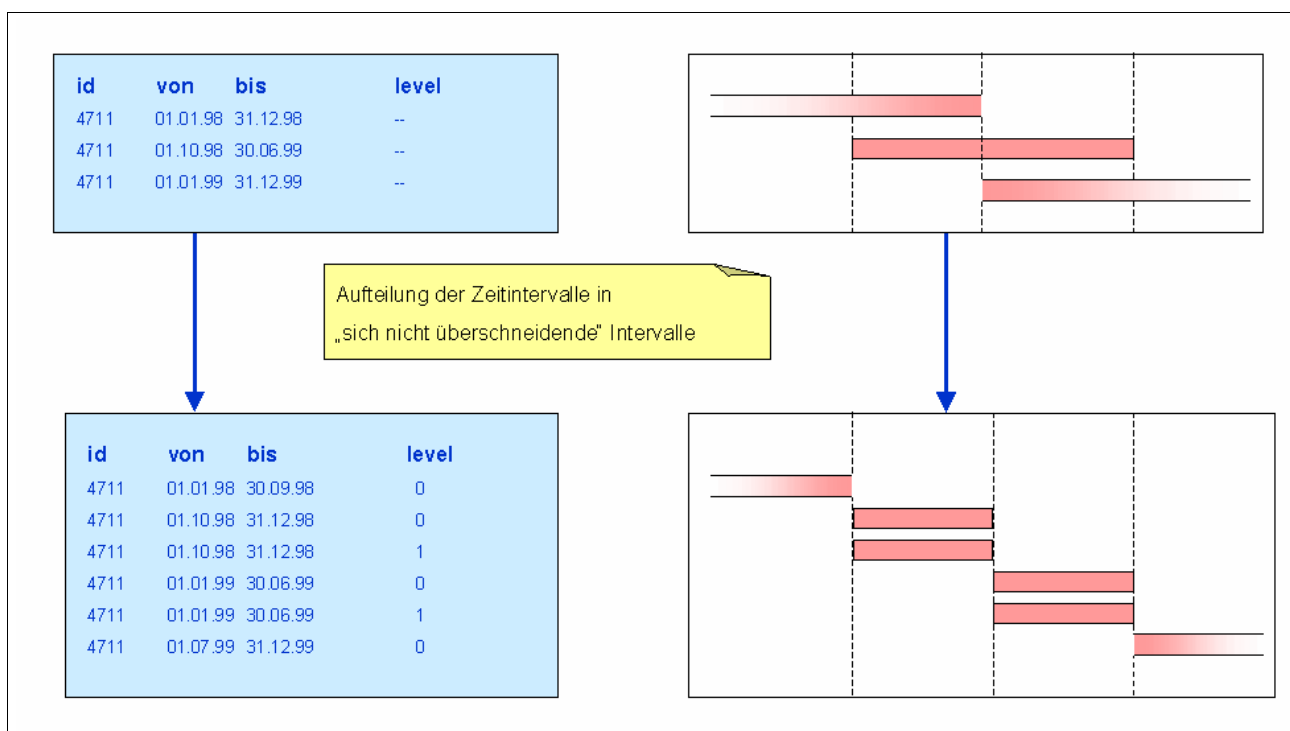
| id | von | bis | level |
|---|---|---|---|
| 4711 | 01.01.98 | 31.12.98 | -- |
| 4711 | 01.10.98 | 30.06.99 | -- |
| 4711 | 01.01.99 | 31.12.99 | -- |

Aufteilung der Zeitintervalle in „sich nicht überschneidende" Intervalle

| id | von | bis | level |
|---|---|---|---|
| 4711 | 01.01.98 | 30.09.98 | 0 |
| 4711 | 01.10.98 | 31.12.98 | 0 |
| 4711 | 01.10.98 | 31.12.98 | 1 |
| 4711 | 01.01.99 | 30.06.99 | 0 |
| 4711 | 01.01.99 | 30.06.99 | 1 |
| 4711 | 01.07.99 | 31.12.99 | 0 |